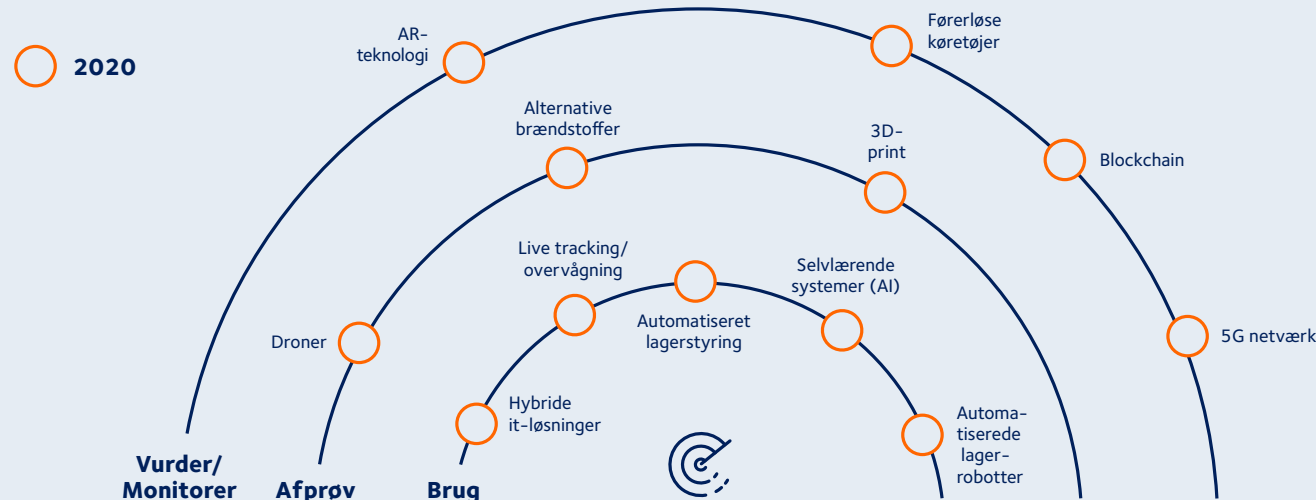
2020

AR-teknologi

Førerløse køretøjer

Alternative brændstoffer

3D-print

Blockchain

Live tracking/ overvågning

Selvlærende systemer (AI)

Automatiseret lagerstyring

5G netværk

Droner

Hybride it-løsninger

Automatiserede lagerrobotter

Vurder/ Monitorer

Afprøv

Brug